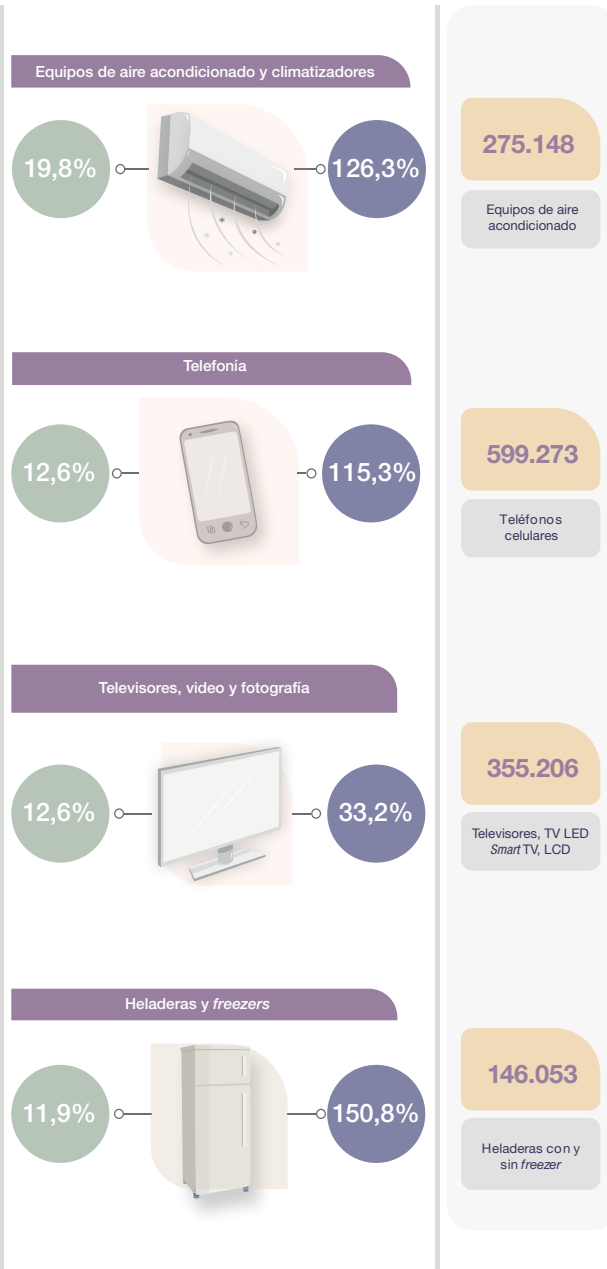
Equipos de aire acondicionado y climatizadores

19,8%

126,3%

275.148

Equipos de aire acondicionado

Telefonía

12,6%

115,3%

599.273

Teléfonos celulares

Televisores, video y fotografía

12,6%

33,2%

355.206

Televisores, TV LED *Smart* TV, LCD

Heladeras y *freezers*

11,9%

150,8%

146.053

Heladeras con y sin *freezer*